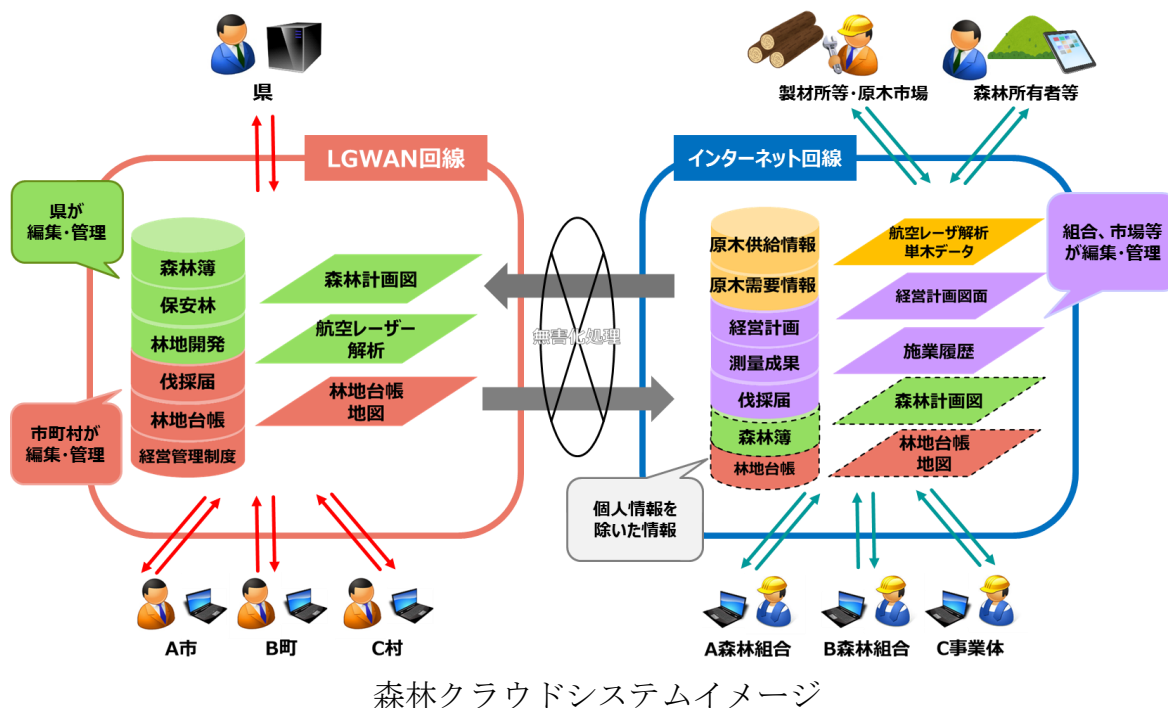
県

製材所等・原木市場

森林所有者等

LGWAN回線

インターネット回線

県が
編集・管理

森林簿
保安林
林地開発
伐採届
林地台帳
経営管理制度

森林計画図

航空レーザー
解析

林地台帳
地図

市町村が
編集・管理

無害化処理

原木供給情報
原木需要情報
経営計画
測量成果
伐採届
森林簿
林地台帳

航空レーザ解析
単木データ

経営計画図面

施業履歴

森林計画図

林地台帳
地図

組合、市場等
が編集・管理

個人情報を
除いた情報

A市

B町

C村

A森林組合

B森林組合

C事業体

森林クラウドシステムイメージ